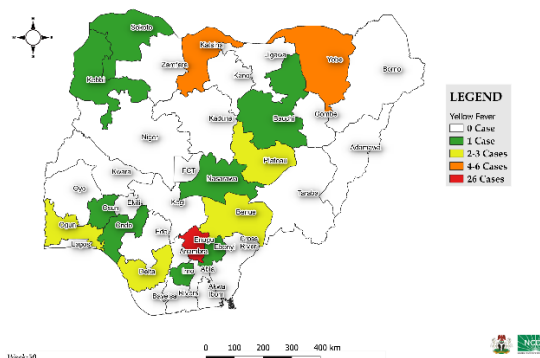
N
W E
S

Sokoto
Katsina
Jigawa
Yobe
Borno
Zamfara
Kebbi
Kano
Bauchi
Kaduna
Gombe
LEGEND
Yellow Fever
0 Case
1 Case
2-3 Cases
4-6 Cases
26 Cases
Niger
Adamawa
Plateau
FCT
Kwara
Nasarawa
Taraba
Oyo
Osun
Ekiti
Kogi
Benue
Ogun
Ondo
Edo
Lagos
Enugu
Ebonyi
Cross River
Anambra
Delta
Imo
Abia
Bayelsa
Rivers
Akwa Ibom

0 100 200 300 400 km
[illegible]
NCDC